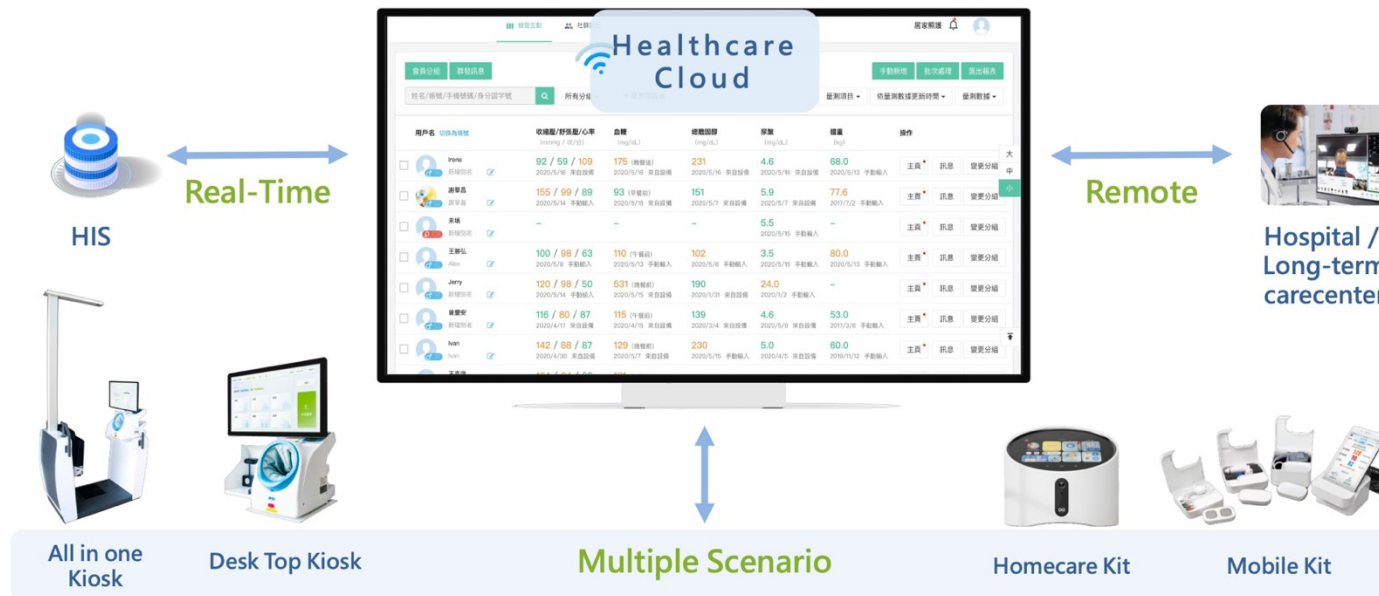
Healthcare Cloud

HIS

Real-Time

Remote

Hospital / Long-term carecenter

居家照護

會員分組　群發訊息　手動新增　批次處理　匯出報表

姓名/帳號/手機號碼/身分證字號　所有分組　量測項目　依量測數據更新時間　量測數據

| 用戶名 | 收縮壓/舒張壓/心率 (mmHg / 次/分) | 血糖 (mg/dL) | 總膽固醇 (mg/dL) | 尿酸 (mg/dL) | 體重 (kg) | 操作 |
|---|---|---|---|---|---|---|
| Irene | 92 / 59 / 109 2020/5/16 來自設備 | 175 (飯前) 2020/5/16 來自設備 | 231 2020/5/16 來自設備 | 4.6 2020/5/16 來自設備 | 68.0 2020/5/13 手動輸入 | 主責 訊息 變更分組 |
| 謝華昌 | 155 / 99 / 89 2020/5/14 手動輸入 | 93 (早餐前) 2020/5/16 來自設備 | 151 2020/5/7 來自設備 | 5.9 2020/5/7 來自設備 | 77.6 2017/7/2 手動輸入 | 主責 訊息 變更分組 |
| 未填 | – | – | – | 5.5 2020/5/15 來自設備 | – | 主責 訊息 變更分組 |
| 王勝弘 Allen | 100 / 98 / 63 2020/5/6 手動輸入 | 110 (午餐前) 2020/5/13 手動輸入 | 102 2020/5/6 手動輸入 | 3.5 2020/5/15 來自設備 | 80.0 2020/5/13 手動輸入 | 主責 訊息 變更分組 |
| Jerry | 120 / 98 / 50 2020/5/14 手動輸入 | 531 (晚餐前) 2020/5/15 手動輸入 | 190 2020/1/31 來自設備 | 24.0 2020/1/2 手動輸入 | – | 主責 訊息 變更分組 |
| 黃慶安 | 116 / 80 / 87 2020/4/17 來自設備 | 115 (午餐前) 2020/4/15 來自設備 | 139 2020/3/4 來自設備 | 4.6 2020/5/9 來自設備 | 53.0 2017/3/8 手動輸入 | 主責 訊息 變更分組 |
| Ivan | 142 / 88 / 87 2020/4/30 來自設備 | 129 (晚餐前) 2020/5/7 來自設備 | 230 2020/5/15 手動輸入 | 5.0 2020/4/5 來自設備 | 60.0 2019/11/12 手動輸入 | 主責 訊息 變更分組 |

大 中 小

All in one Kiosk

Desk Top Kiosk

Multiple Scenario

Homecare Kit

Mobile Kit